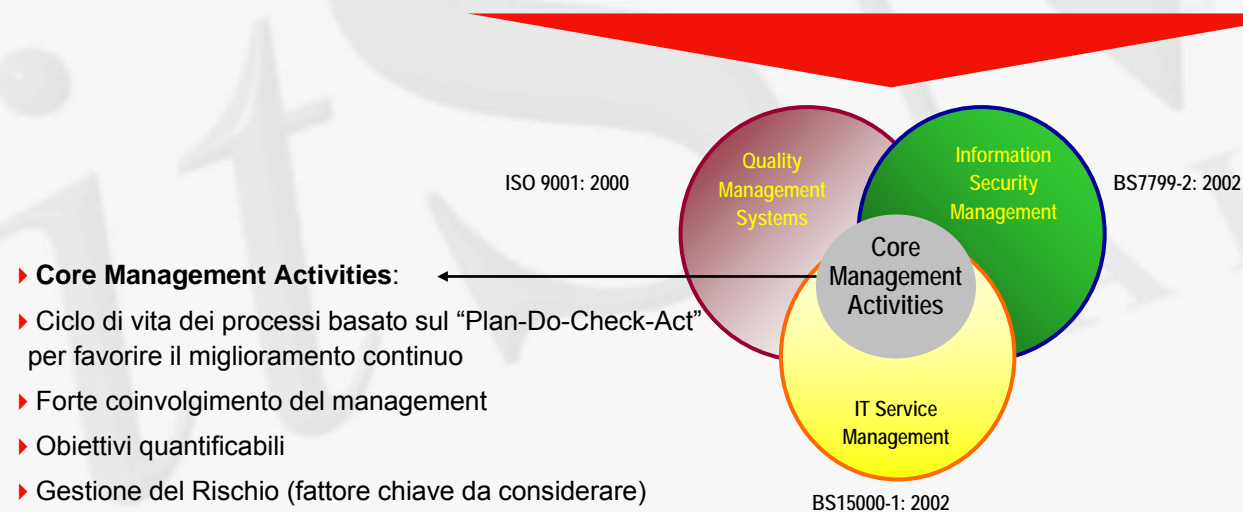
ISO 9001: 2000

Quality Management Systems

Information Security Management

BS7799-2: 2002

Core Management Activities

IT Service Management

BS15000-1: 2002

**Core Management Activities**:

Ciclo di vita dei processi basato sul “Plan-Do-Check-Act” per favorire il miglioramento continuo

Forte coinvolgimento del management

Obiettivi quantificabili

Gestione del Rischio (fattore chiave da considerare)